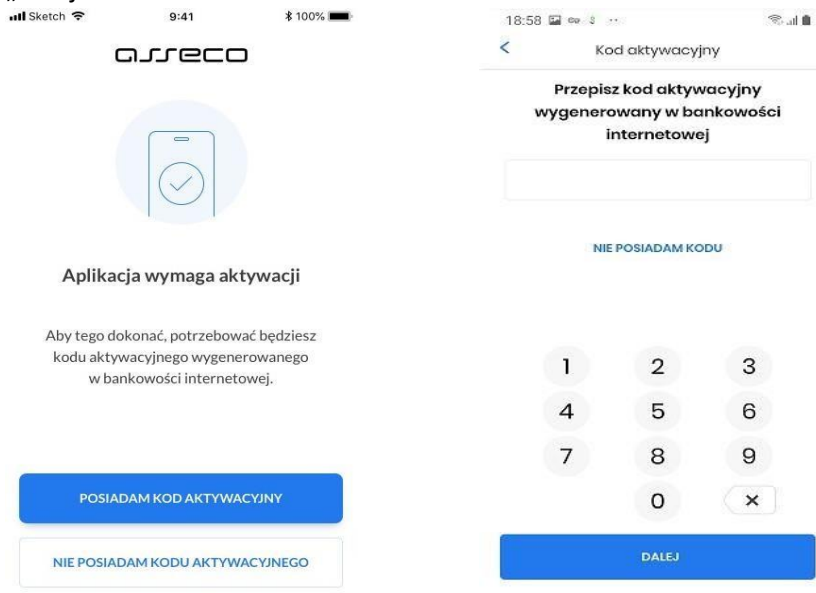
Sketch 9:41 100%

asseco

Aplikacja wymaga aktywacji

Aby tego dokonać, potrzebować będziesz kodu aktywacyjnego wygenerowanego w bankowości internetowej.

POSIADAM KOD AKTYWACYJNY

NIE POSIADAM KODU AKTYWACYJNEGO

18:58

<

Kod aktywacyjny

Przepisz kod aktywacyjny wygenerowany w bankowości internetowej

NIE POSIADAM KODU

1 2 3
4 5 6
7 8 9
0 ×

DALEJ